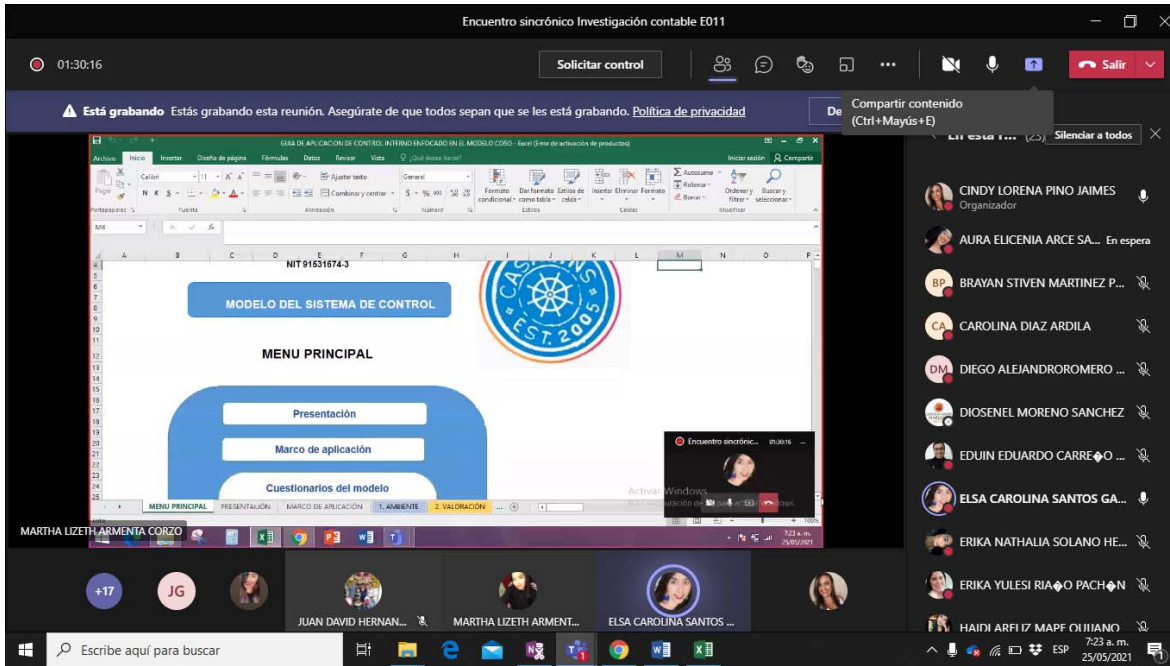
Encuentro sincrónico Investigación contable E011

01:30:16

Solicitar control

Salir

Está grabando Estás grabando esta reunión. Asegúrate de que todos sepan que se les está grabando. Política de privacidad

De

Compartir contenido (Ctrl+Mayús+E)

En esta r... (25) Silenciar a todos

GUIA DE APLICACION DE CONTROL INTERNO ENFOCADO EN EL MODELO COSO - Excel (Error de activación de productos)

Archivo Inicio Insertar Diseño de página Fórmulas Datos Revisar Vista ¿Qué desea hacer? Iniciar sesión Compartir

Calibri 11 Ajustar texto General Autosuma Rellenar Borrar Ordenar y filtrar Buscar y seleccionar

Pegar N K S Combinar y centrar $ % 000 Formato condicional Dar formato como tabla Estilos de celda Insertar Eliminar Formato

Portapapeles Fuente Alineación Número Estilos Celdas Modificar

M4

NIT 91531674-3

MODELO DEL SISTEMA DE CONTROL

MENU PRINCIPAL

Presentación

Marco de aplicación

Cuestionarios del modelo

CASTANS EST. 2005

MENU PRINCIPAL PRESENTACION MARCO DE APLICACION 1. AMBIENTE 2. VALORACIÓN ...

Encuentro sincrónic... 01:30:16

Activar Windows

MARTHA LIZETH ARMENTA CORZO

7:23 a. m. 25/05/2021

CINDY LORENA PINO JAIMES
Organizador

AURA ELICENIA ARCE SA... En espera

BP BRAYAN STIVEN MARTINEZ P...

CA CAROLINA DIAZ ARDILA

DM DIEGO ALEJANDROROMERO ...

DIOSENEL MORENO SANCHEZ

EDUIN EDUARDO CARRE◆O ...

ELSA CAROLINA SANTOS GA...

ERIKA NATHALIA SOLANO HE...

ERIKA YULESI RIA◆O PACH◆N

HAIDI ARELIZ MAPE QUIJANO

+17 JG

JUAN DAVID HERNAN...

MARTHA LIZETH ARMENT...

ELSA CAROLINA SANTOS ...

Escribe aquí para buscar

ESP 7:23 a. m. 25/05/2021